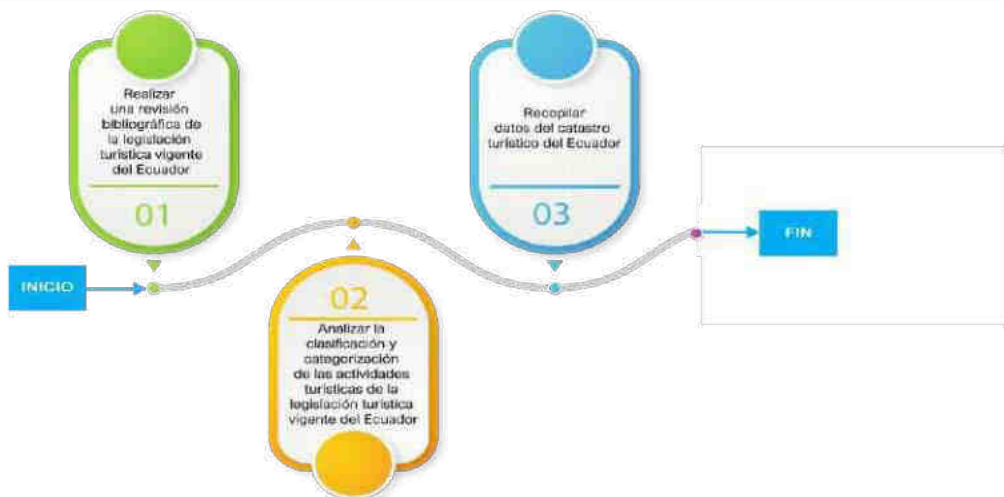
Realizar una revisión bibliográfica de la legislación turística vigente del Ecuador

01

Recopilar datos del catastro turístico del Ecuador

03

INICIO

02

Analizar la clasificación y categorización de las actividades turísticas de la legislación turística vigente del Ecuador

FIN